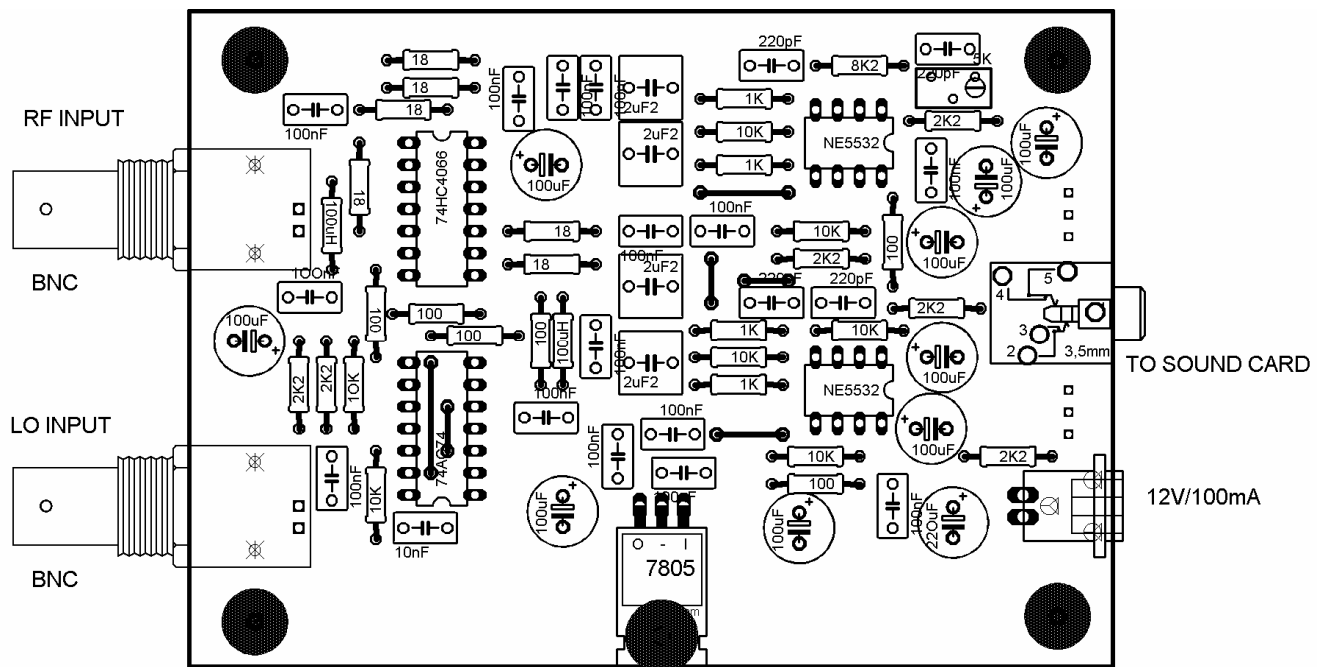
RF INPUT

BNC

LO INPUT

BNC

18
18
18
100nF
18
100uH
74HC4066
100nF
100nF
100nF
2uF2
2uF2
100uF
220pF
8K2
220pF
5K
1K
10K
1K
NE5532
2K2
100uF
100nF
100uF
100nF
10K
2K2
100
100uF
18
18
100nF
2uF2
220pF
220pF
100nF
100
100
100uF
100
100uH
100nF
1K
10K
10K
2uF2
1K
2K2
NE5532
100uF
100uF
2K2
2K2
10K
74AC74
100nF
100nF
100nF
100nF
100nF
10K
10K
10nF
100uF
100nF
100
100uF
100nF
220uF
2K2
4
5
3
2
3,5mm
TO SOUND CARD
12V/100mA
O - I
7805